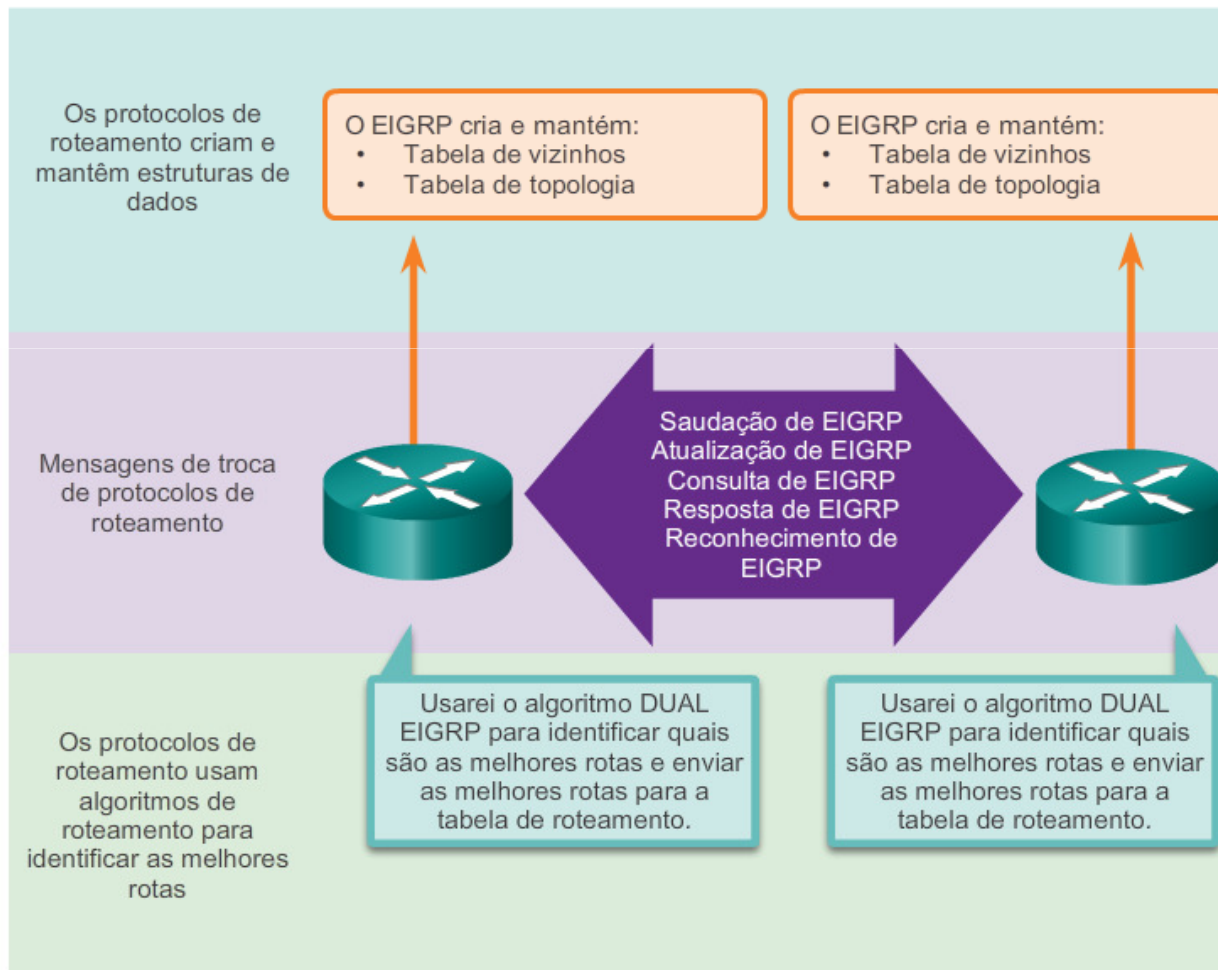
Os protocolos de roteamento criam e mantêm estruturas de dados

O EIGRP cria e mantém:
• Tabela de vizinhos
• Tabela de topologia

O EIGRP cria e mantém:
• Tabela de vizinhos
• Tabela de topologia

Mensagens de troca de protocolos de roteamento

Saudação de EIGRP
Atualização de EIGRP
Consulta de EIGRP
Resposta de EIGRP
Reconhecimento de EIGRP

Os protocolos de roteamento usam algoritmos de roteamento para identificar as melhores rotas

Usarei o algoritmo DUAL EIGRP para identificar quais são as melhores rotas e enviar as melhores rotas para a tabela de roteamento.

Usarei o algoritmo DUAL EIGRP para identificar quais são as melhores rotas e enviar as melhores rotas para a tabela de roteamento.